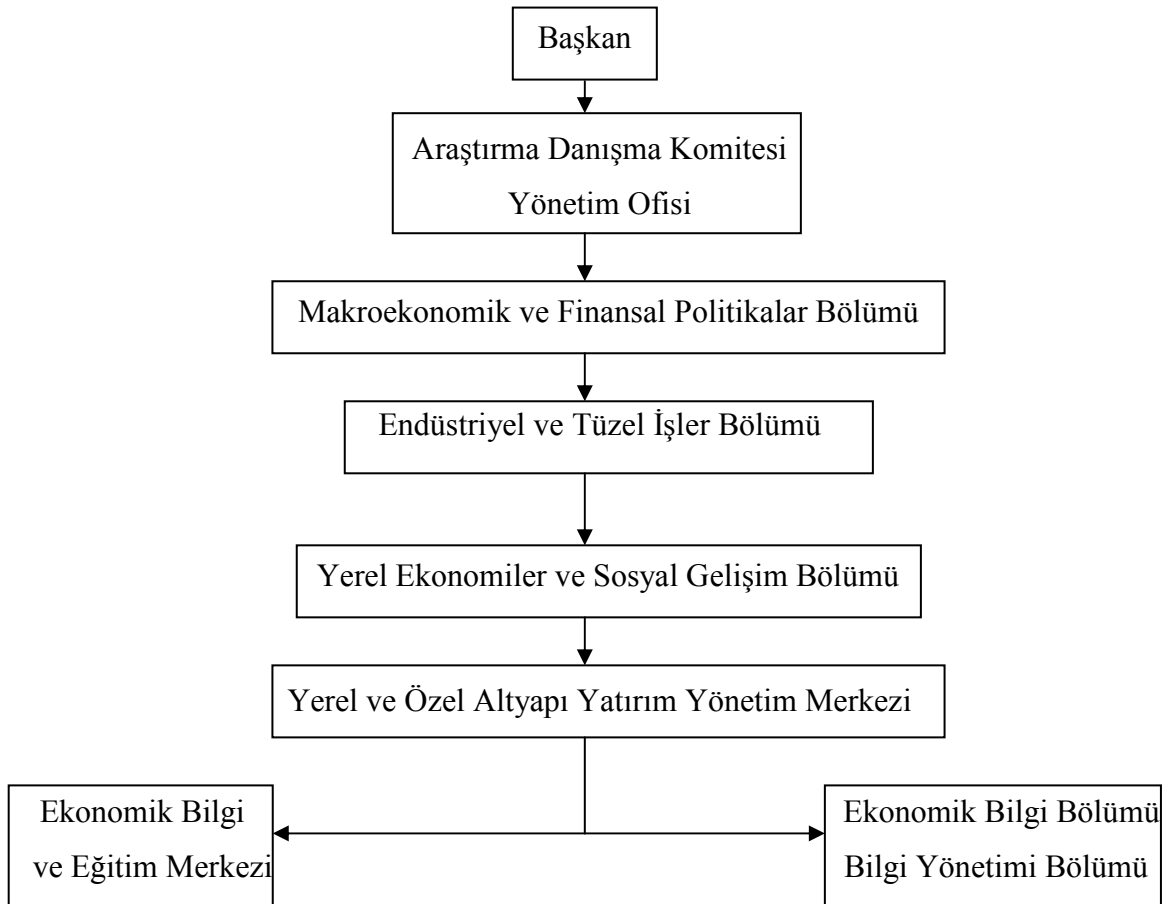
Başkan

Araştırma Danışma Komitesi
Yönetim Ofisi

Makroekonomik ve Finansal Politikalar Bölümü

Endüstriyel ve Tüzel İşler Bölümü

Yerel Ekonomiler ve Sosyal Gelişim Bölümü

Yerel ve Özel Altyapı Yatırım Yönetim Merkezi

Ekonomik Bilgi
ve Eğitim Merkezi

Ekonomik Bilgi Bölümü
Bilgi Yönetimi Bölümü